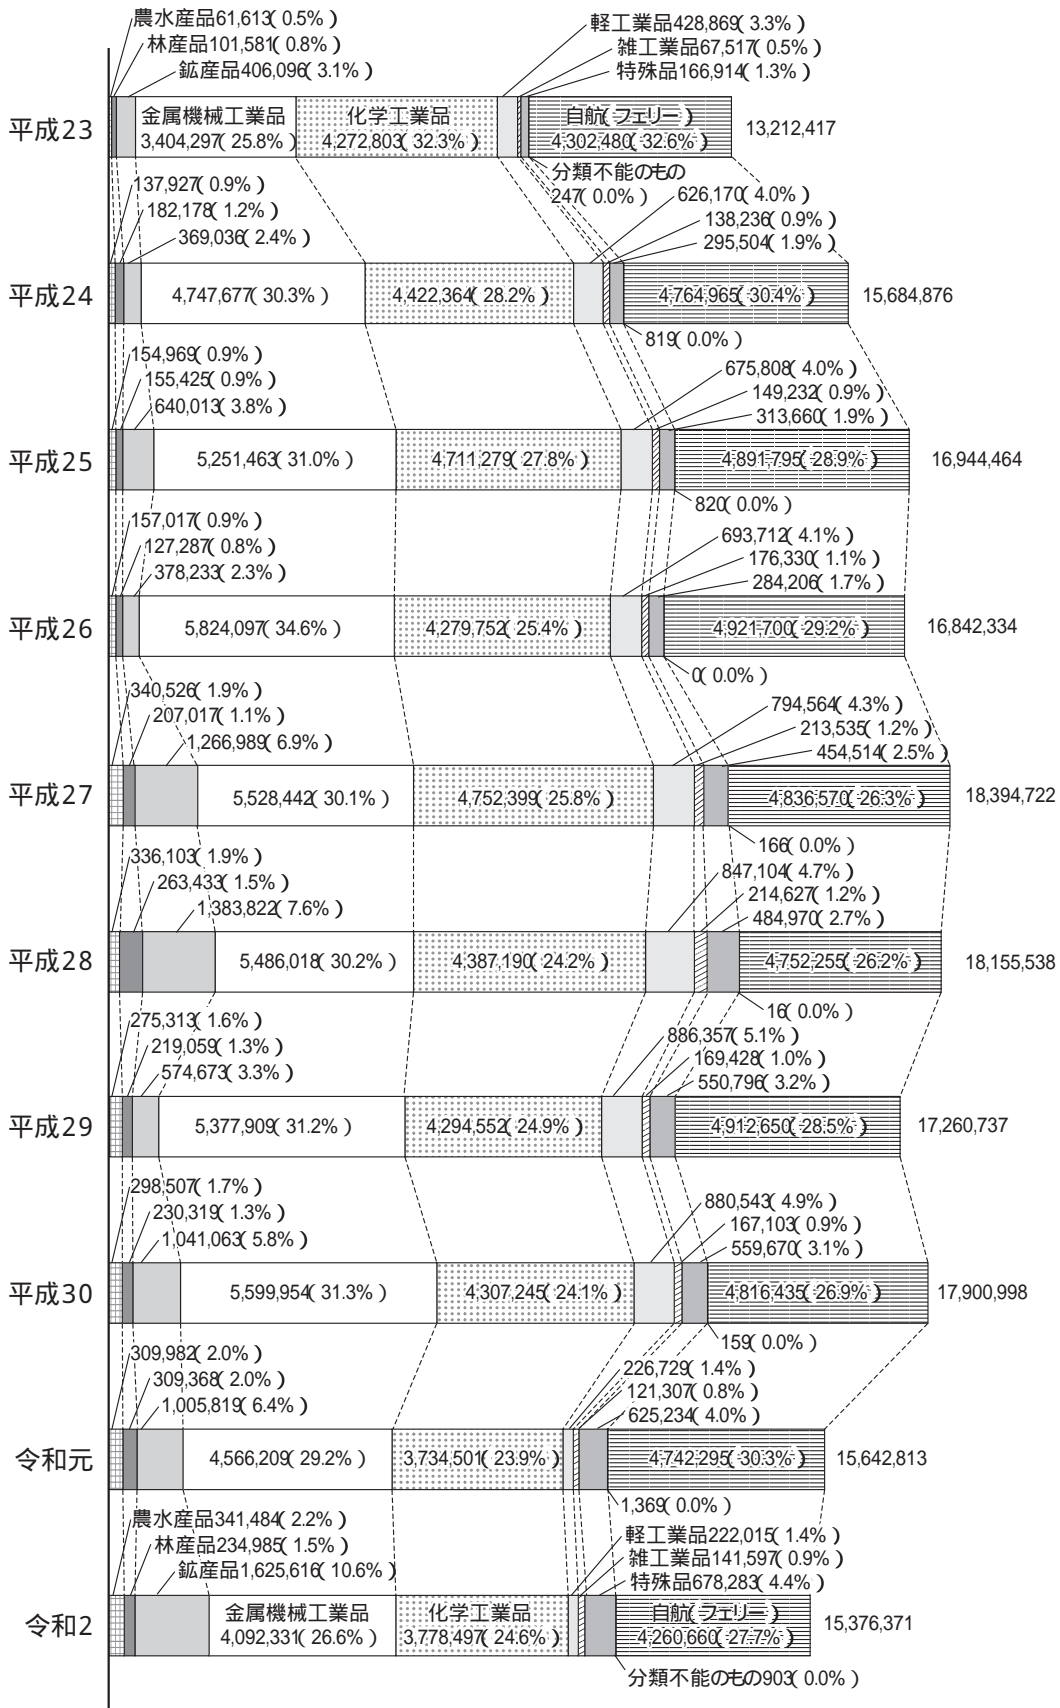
農水産品61,613( 0.5% )
林産品101,581( 0.8% )
鉱産品406,096( 3.1% )
軽工業品428,869( 3.3% )
雑工業品67,517( 0.5% )
特殊品166,914( 1.3% )

平成23
金属機械工業品 3,404,297( 25.8% )
化学工業品 4,272,803( 32.3% )
自航(フェリー) 4,302,480( 32.6% )
13,212,417
分類不能のもの 247( 0.0% )

137,927( 0.9% )
182,178( 1.2% )
369,036( 2.4% )
626,170( 4.0% )
138,236( 0.9% )
295,504( 1.9% )

平成24
4,747,677( 30.3% )
4,422,364( 28.2% )
4,764,965( 30.4% )
15,684,876
819( 0.0% )

154,969( 0.9% )
155,425( 0.9% )
640,013( 3.8% )
675,808( 4.0% )
149,232( 0.9% )
313,660( 1.9% )

平成25
5,251,463( 31.0% )
4,711,279( 27.8% )
4,891,795( 28.9% )
16,944,464
820( 0.0% )

157,017( 0.9% )
127,287( 0.8% )
378,233( 2.3% )
693,712( 4.1% )
176,330( 1.1% )
284,206( 1.7% )

平成26
5,824,097( 34.6% )
4,279,752( 25.4% )
4,921,700( 29.2% )
16,842,334
0( 0.0% )

340,526( 1.9% )
207,017( 1.1% )
1,266,989( 6.9% )
794,564( 4.3% )
213,535( 1.2% )
454,514( 2.5% )

平成27
5,528,442( 30.1% )
4,752,399( 25.8% )
4,836,570( 26.3% )
18,394,722
166( 0.0% )

336,103( 1.9% )
263,433( 1.5% )
1,383,822( 7.6% )
847,104( 4.7% )
214,627( 1.2% )
484,970( 2.7% )

平成28
5,486,018( 30.2% )
4,387,190( 24.2% )
4,752,255( 26.2% )
18,155,538
16( 0.0% )

275,313( 1.6% )
219,059( 1.3% )
574,673( 3.3% )
886,357( 5.1% )
169,428( 1.0% )
550,796( 3.2% )

平成29
5,377,909( 31.2% )
4,294,552( 24.9% )
4,912,650( 28.5% )
17,260,737

298,507( 1.7% )
230,319( 1.3% )
1,041,063( 5.8% )
880,543( 4.9% )
167,103( 0.9% )
559,670( 3.1% )

平成30
5,599,954( 31.3% )
4,307,245( 24.1% )
4,816,435( 26.9% )
17,900,998
159( 0.0% )

309,982( 2.0% )
309,368( 2.0% )
1,005,819( 6.4% )
226,729( 1.4% )
121,307( 0.8% )
625,234( 4.0% )

令和元
4,566,209( 29.2% )
3,734,501( 23.9% )
4,742,295( 30.3% )
15,642,813
1,369( 0.0% )

農水産品341,484( 2.2% )
林産品234,985( 1.5% )
鉱産品1,625,616( 10.6% )
軽工業品222,015( 1.4% )
雑工業品141,597( 0.9% )
特殊品678,283( 4.4% )

令和2
金属機械工業品 4,092,331( 26.6% )
化学工業品 3,778,497( 24.6% )
自航(フェリー) 4,260,660( 27.7% )
15,376,371
分類不能のもの903( 0.0% )